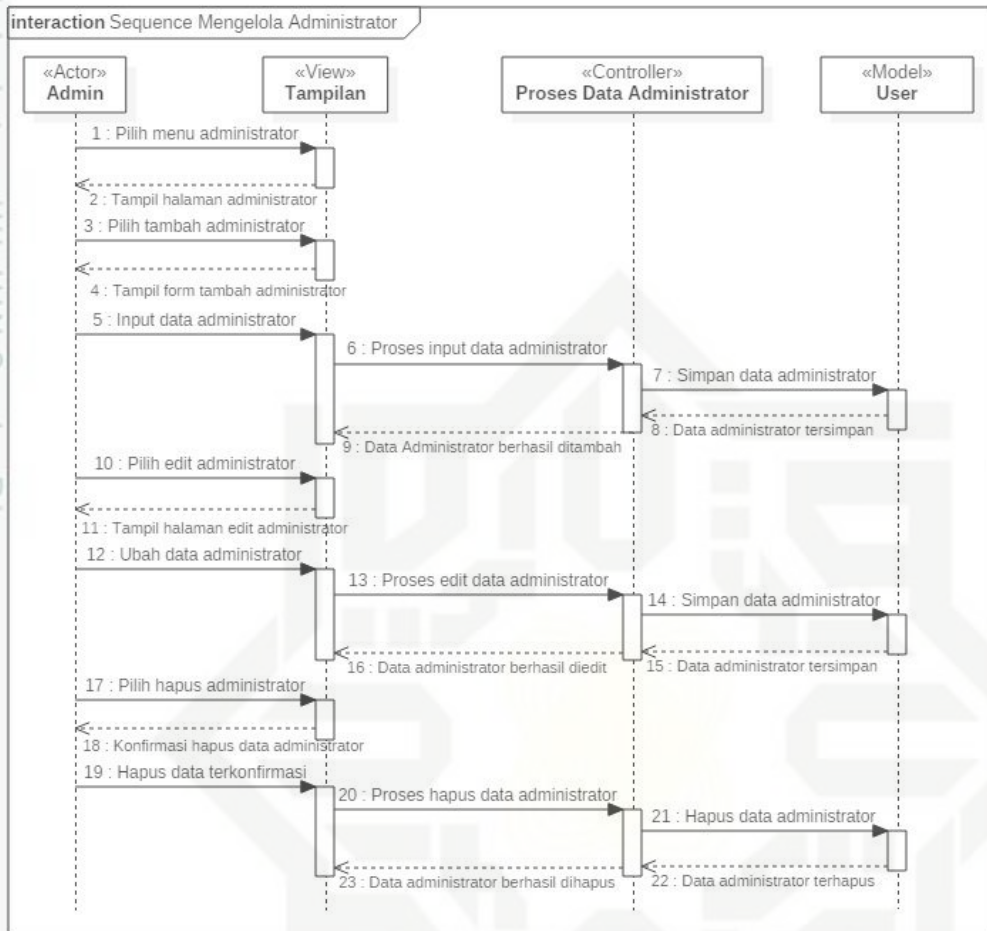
interaction Sequence Mengelola Administrator

«Actor»
Admin

«View»
Tampilan

«Controller»
Proses Data Administrator

«Model»
User

1 : Pilih menu administrator

2 : Tampil halaman administrator

3 : Pilih tambah administrator

4 : Tampil form tambah administrator

5 : Input data administrator

6 : Proses input data administrator

7 : Simpan data administrator

8 : Data administrator tersimpan

9 : Data Administrator berhasil ditambah

10 : Pilih edit administrator

11 : Tampil halaman edit administrator

12 : Ubah data administrator

13 : Proses edit data administrator

14 : Simpan data administrator

15 : Data administrator tersimpan

16 : Data administrator berhasil diedit

17 : Pilih hapus administrator

18 : Konfirmasi hapus data administrator

19 : Hapus data terkonfirmasi

20 : Proses hapus data administrator

21 : Hapus data administrator

22 : Data administrator terhapus

23 : Data administrator berhasil dihapus